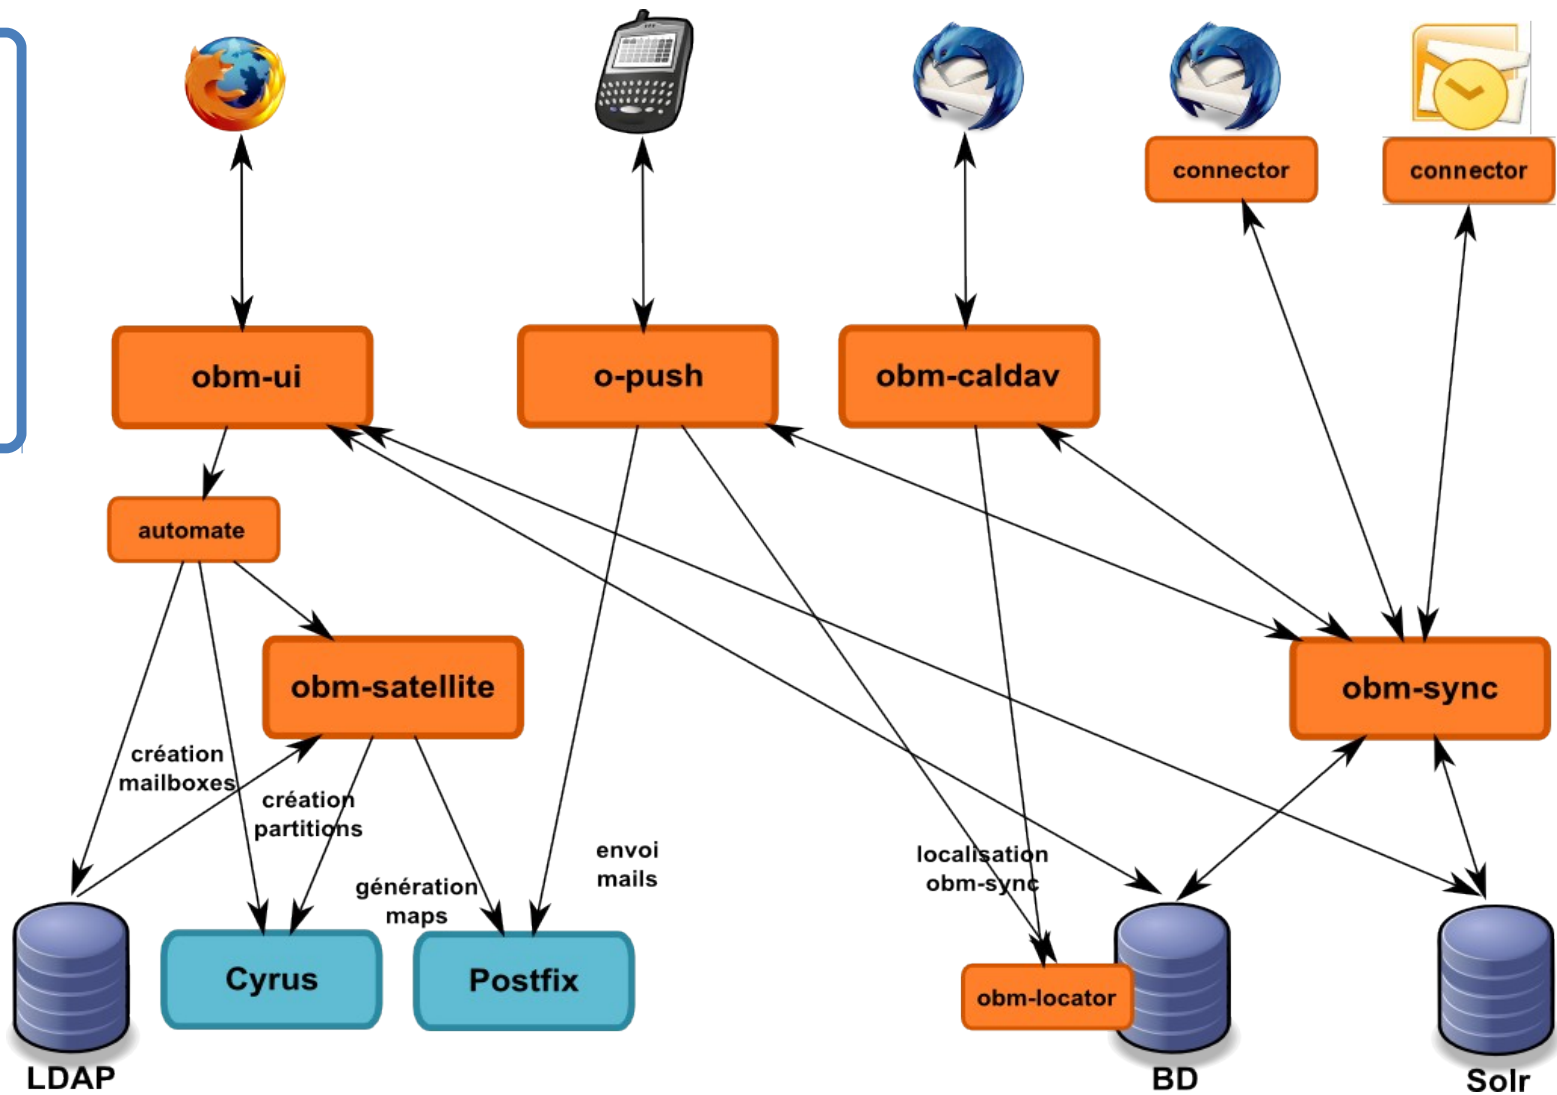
connector

connector

obm-ui

o-push

obm-caldav

automate

obm-satellite

obm-sync

création mailboxes

création partitions

génération maps

envoi mails

localisation obm-sync

LDAP

Cyrus

Postfix

obm-locator

BD

Solr